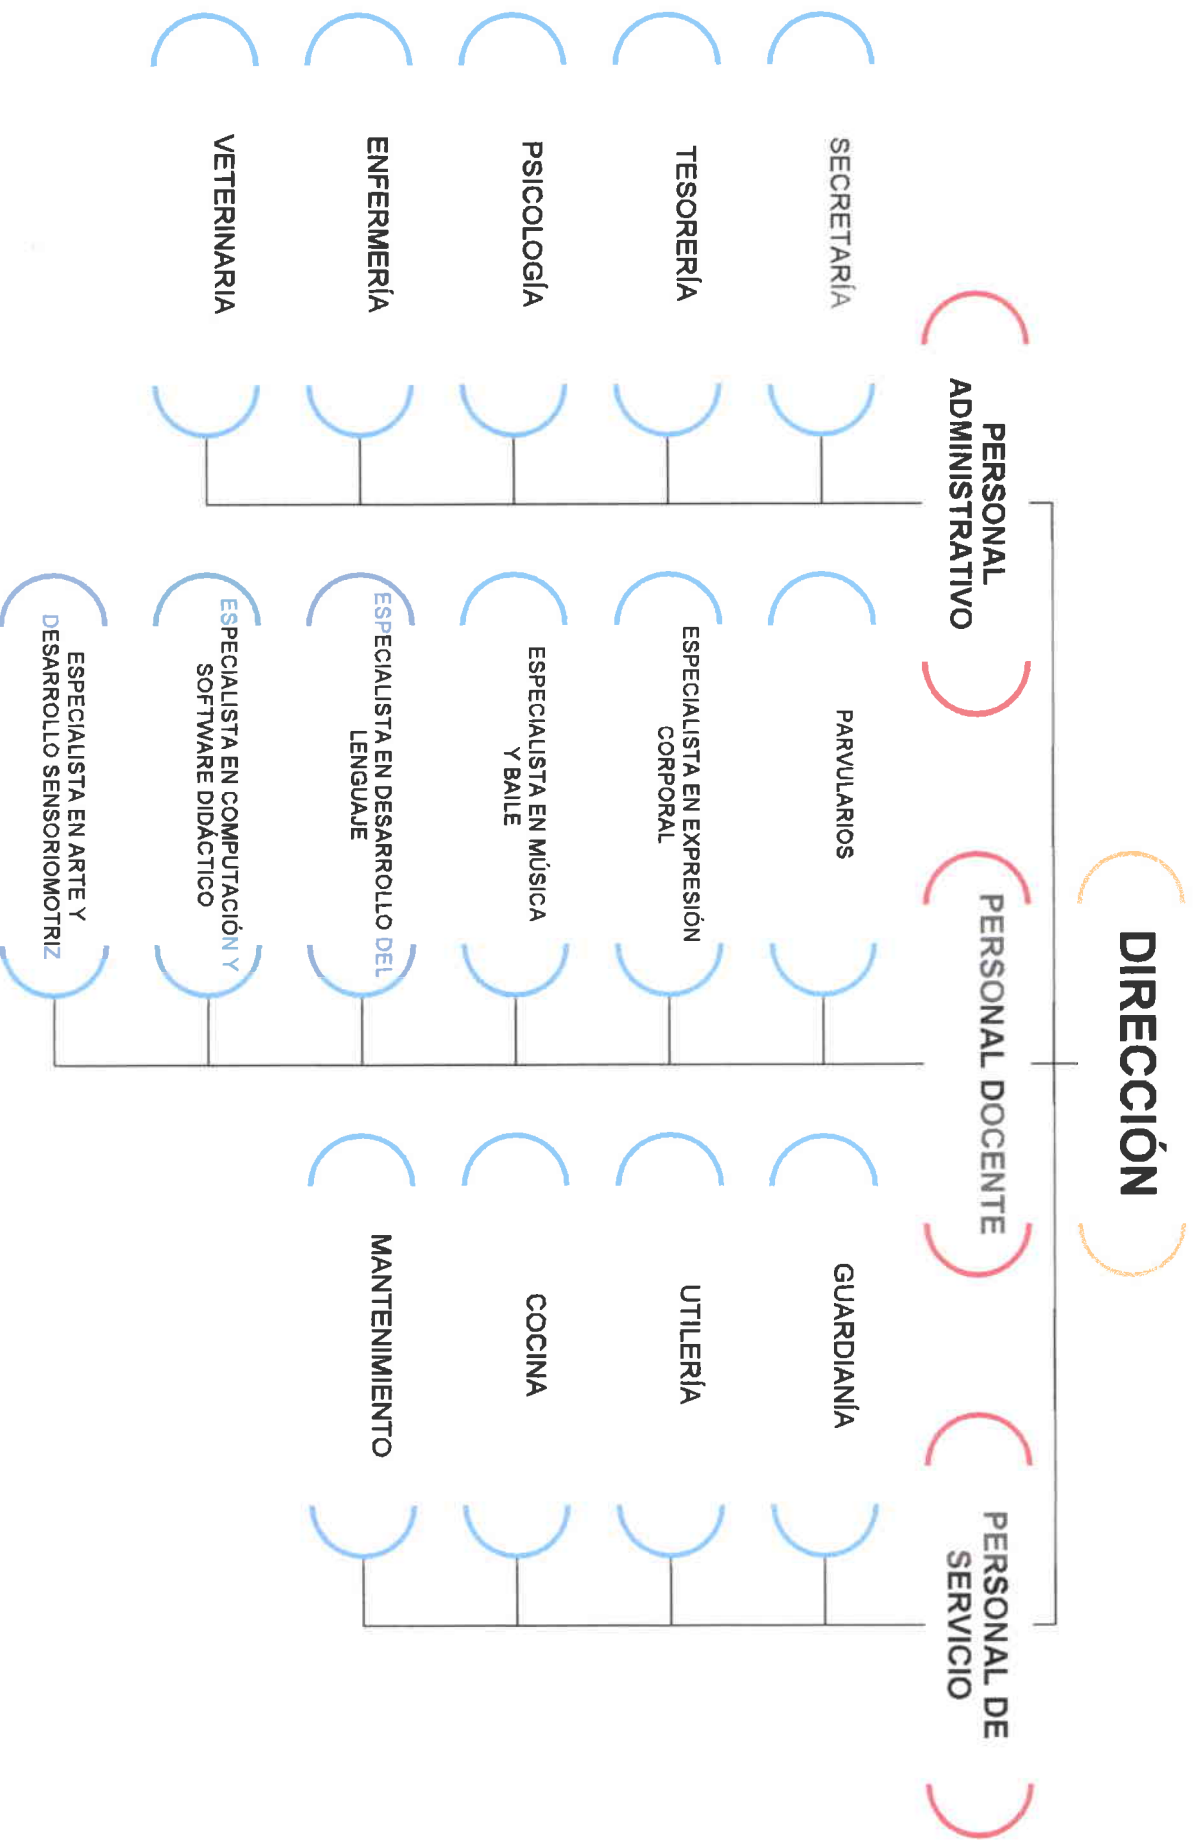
DIRECCIÓN

PERSONAL ADMINISTRATIVO

SECRETARÍA

TESORERÍA

PSICOLOGÍA

ENFERMERÍA

VETERINARIA

PERSONAL DOCENTE

PARVULARIOS

ESPECIALISTA EN EXPRESIÓN CORPORAL

ESPECIALISTA EN MÚSICA Y BAILE

ESPECIALISTA EN DESARROLLO DEL LENGUAJE

ESPECIALISTA EN COMPUTACIÓN Y SOFTWARE DIDÁCTICO

ESPECIALISTA EN ARTE Y DESARROLLO SENSORIOMOTRIZ

PERSONAL DE SERVICIO

GUARDIANÍA

UTILERÍA

COCINA

MANTENIMIENTO